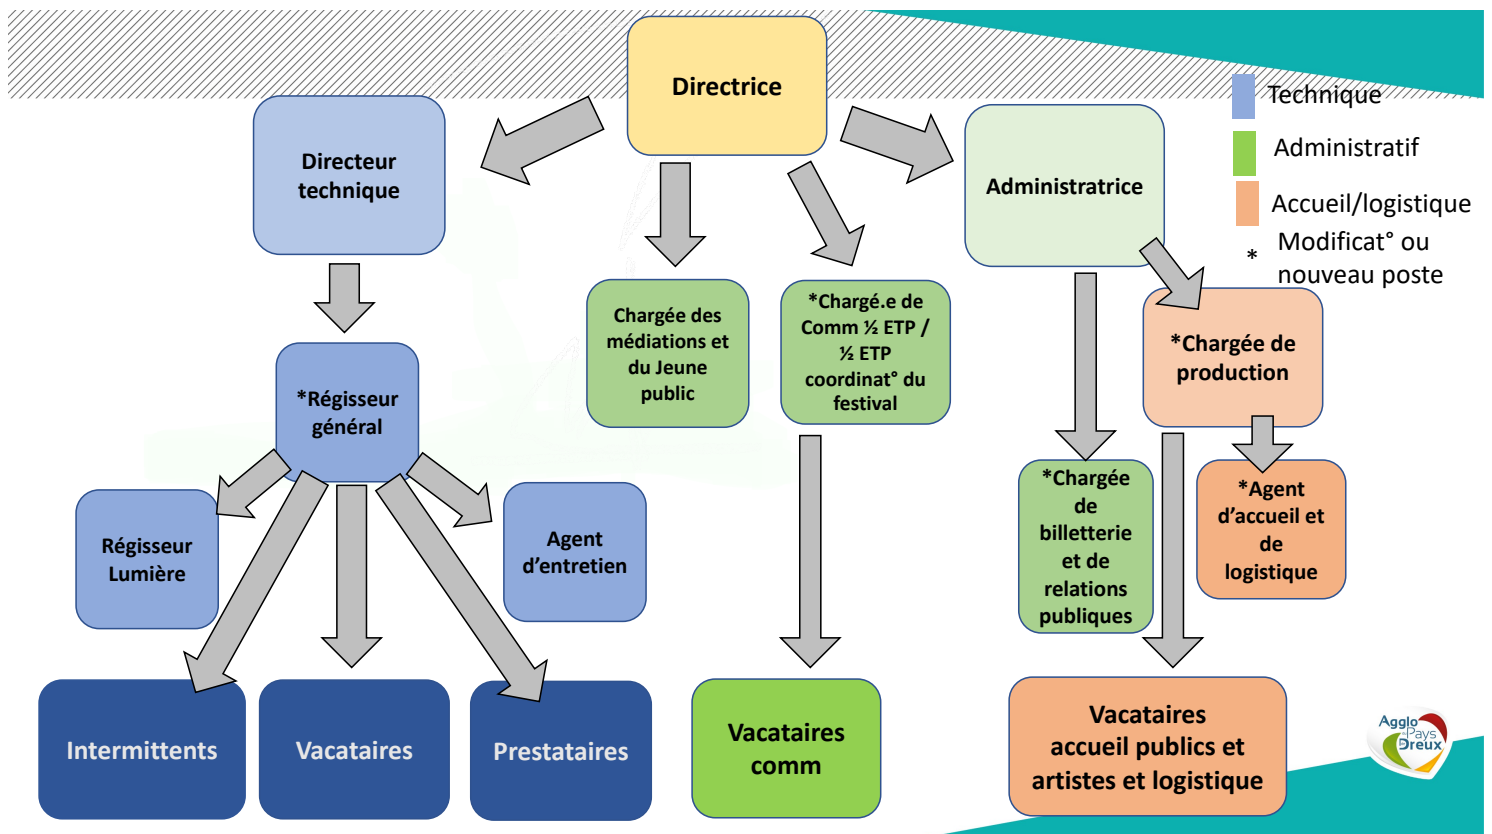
Directrice

Technique
Administratif
Accueil/logistique
* Modificat° ou nouveau poste

Directeur technique

Administratrice

Chargée des médiations et du Jeune public

*Chargé.e de Comm ½ ETP / ½ ETP coordinat° du festival

*Régisseur général

*Chargée de production

*Chargée de billetterie et de relations publiques

*Agent d'accueil et de logistique

Régisseur Lumière

Agent d'entretien

Intermittents

Vacataires

Prestataires

Vacataires comm

Vacataires accueil publics et artistes et logistique

Agglo Pays Dreux